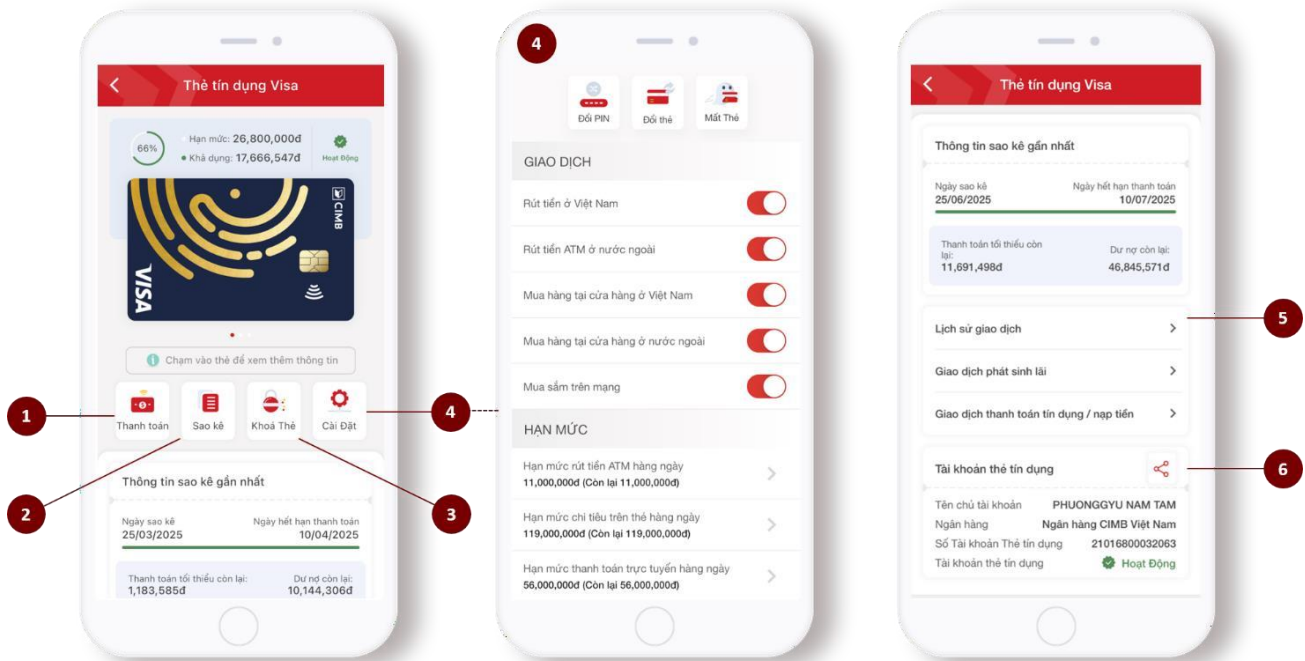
Thẻ tín dụng Visa

66%

Hạn mức: 26,800,000đ
Khả dụng: 17,666,547đ

Hoạt Động

CIMB

VISA

Chạm vào thẻ để xem thêm thông tin

Thanh toán
Sao kê
Khoá Thẻ
Cài Đặt

1
2
3
4

Thông tin sao kê gần nhất

Ngày sao kê
25/03/2025
Ngày hết hạn thanh toán
10/04/2025

Thanh toán tối thiểu còn lại:
1,183,585đ
Dư nợ còn lại:
10,144,306đ

4

Đổi PIN
Đổi thẻ
Mất Thẻ

GIAO DỊCH

Rút tiền ở Việt Nam
Rút tiền ATM ở nước ngoài
Mua hàng tại cửa hàng ở Việt Nam
Mua hàng tại cửa hàng ở nước ngoài
Mua sắm trên mạng

HẠN MỨC

Hạn mức rút tiền ATM hàng ngày
11,000,000đ (Còn lại 11,000,000đ)

Hạn mức chi tiêu trên thẻ hàng ngày
119,000,000đ (Còn lại 119,000,000đ)

Hạn mức thanh toán trực tuyến hàng ngày
56,000,000đ (Còn lại 56,000,000đ)

Thẻ tín dụng Visa

Thông tin sao kê gần nhất

Ngày sao kê
25/06/2025
Ngày hết hạn thanh toán
10/07/2025

Thanh toán tối thiểu còn lại:
11,691,498đ
Dư nợ còn lại:
46,845,571đ

Lịch sử giao dịch
Giao dịch phát sinh lãi
Giao dịch thanh toán tín dụng / nạp tiền

5

Tài khoản thẻ tín dụng

6

Tên chủ tài khoản
PHUONGGYU NAM TAM
Ngân hàng
Ngân hàng CIMB Việt Nam
Số Tài khoản Thẻ tín dụng
21016800032063
Tài khoản thẻ tín dụng
Hoạt Động